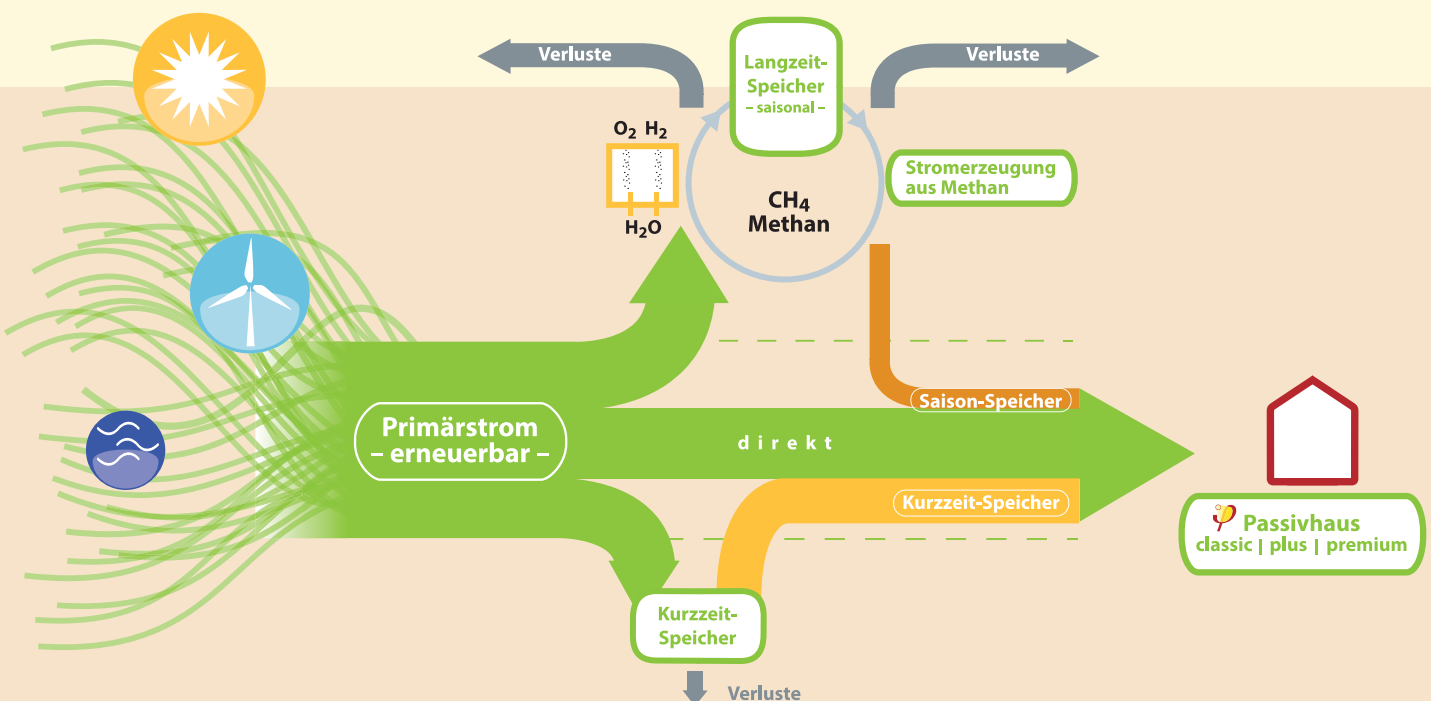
Verluste

Langzeit-Speicher
– saisonal –

Verluste

$O_2$ $H_2$

$H_2O$

$CH_4$
Methan

Stromerzeugung aus Methan

Primärstrom
– erneuerbar –

direkt

Saison-Speicher

Kurzzeit-Speicher

Passivhaus
classic | plus | premium

Kurzzeit-Speicher

Verluste